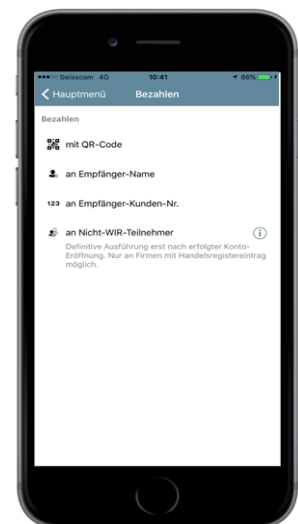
Swisscom 4G 10:41 86%

Hauptmenü Bezahlen

Bezahlen

mit QR-Code

an Empfänger-Name

123 an Empfänger-Kunden-Nr.

an Nicht-WIR-Teilnehmer

Definitive Ausführung erst nach erfolgter Konto-Eröffnung. Nur an Firmen mit Handelsregistereintrag möglich.